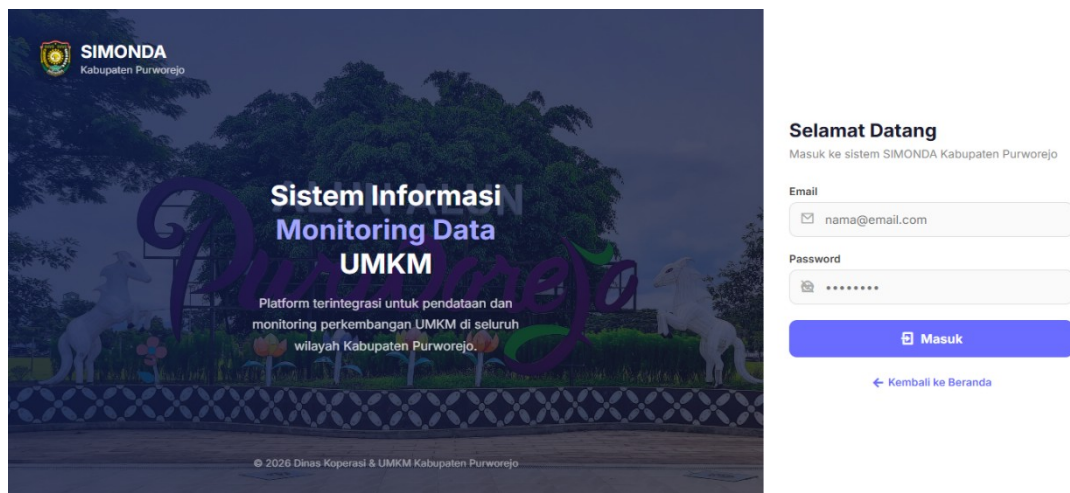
SIMONDA
Kabupaten Purworejo

Sistem Informasi
Monitoring Data
UMKM

Platform terintegrasi untuk pendataan dan monitoring perkembangan UMKM di seluruh wilayah Kabupaten Purworejo.

© 2026 Dinas Koperasi & UMKM Kabupaten Purworejo

Selamat Datang
Masuk ke sistem SIMONDA Kabupaten Purworejo

Email
nama@email.com

Password
••••••••

Masuk

← Kembali ke Beranda